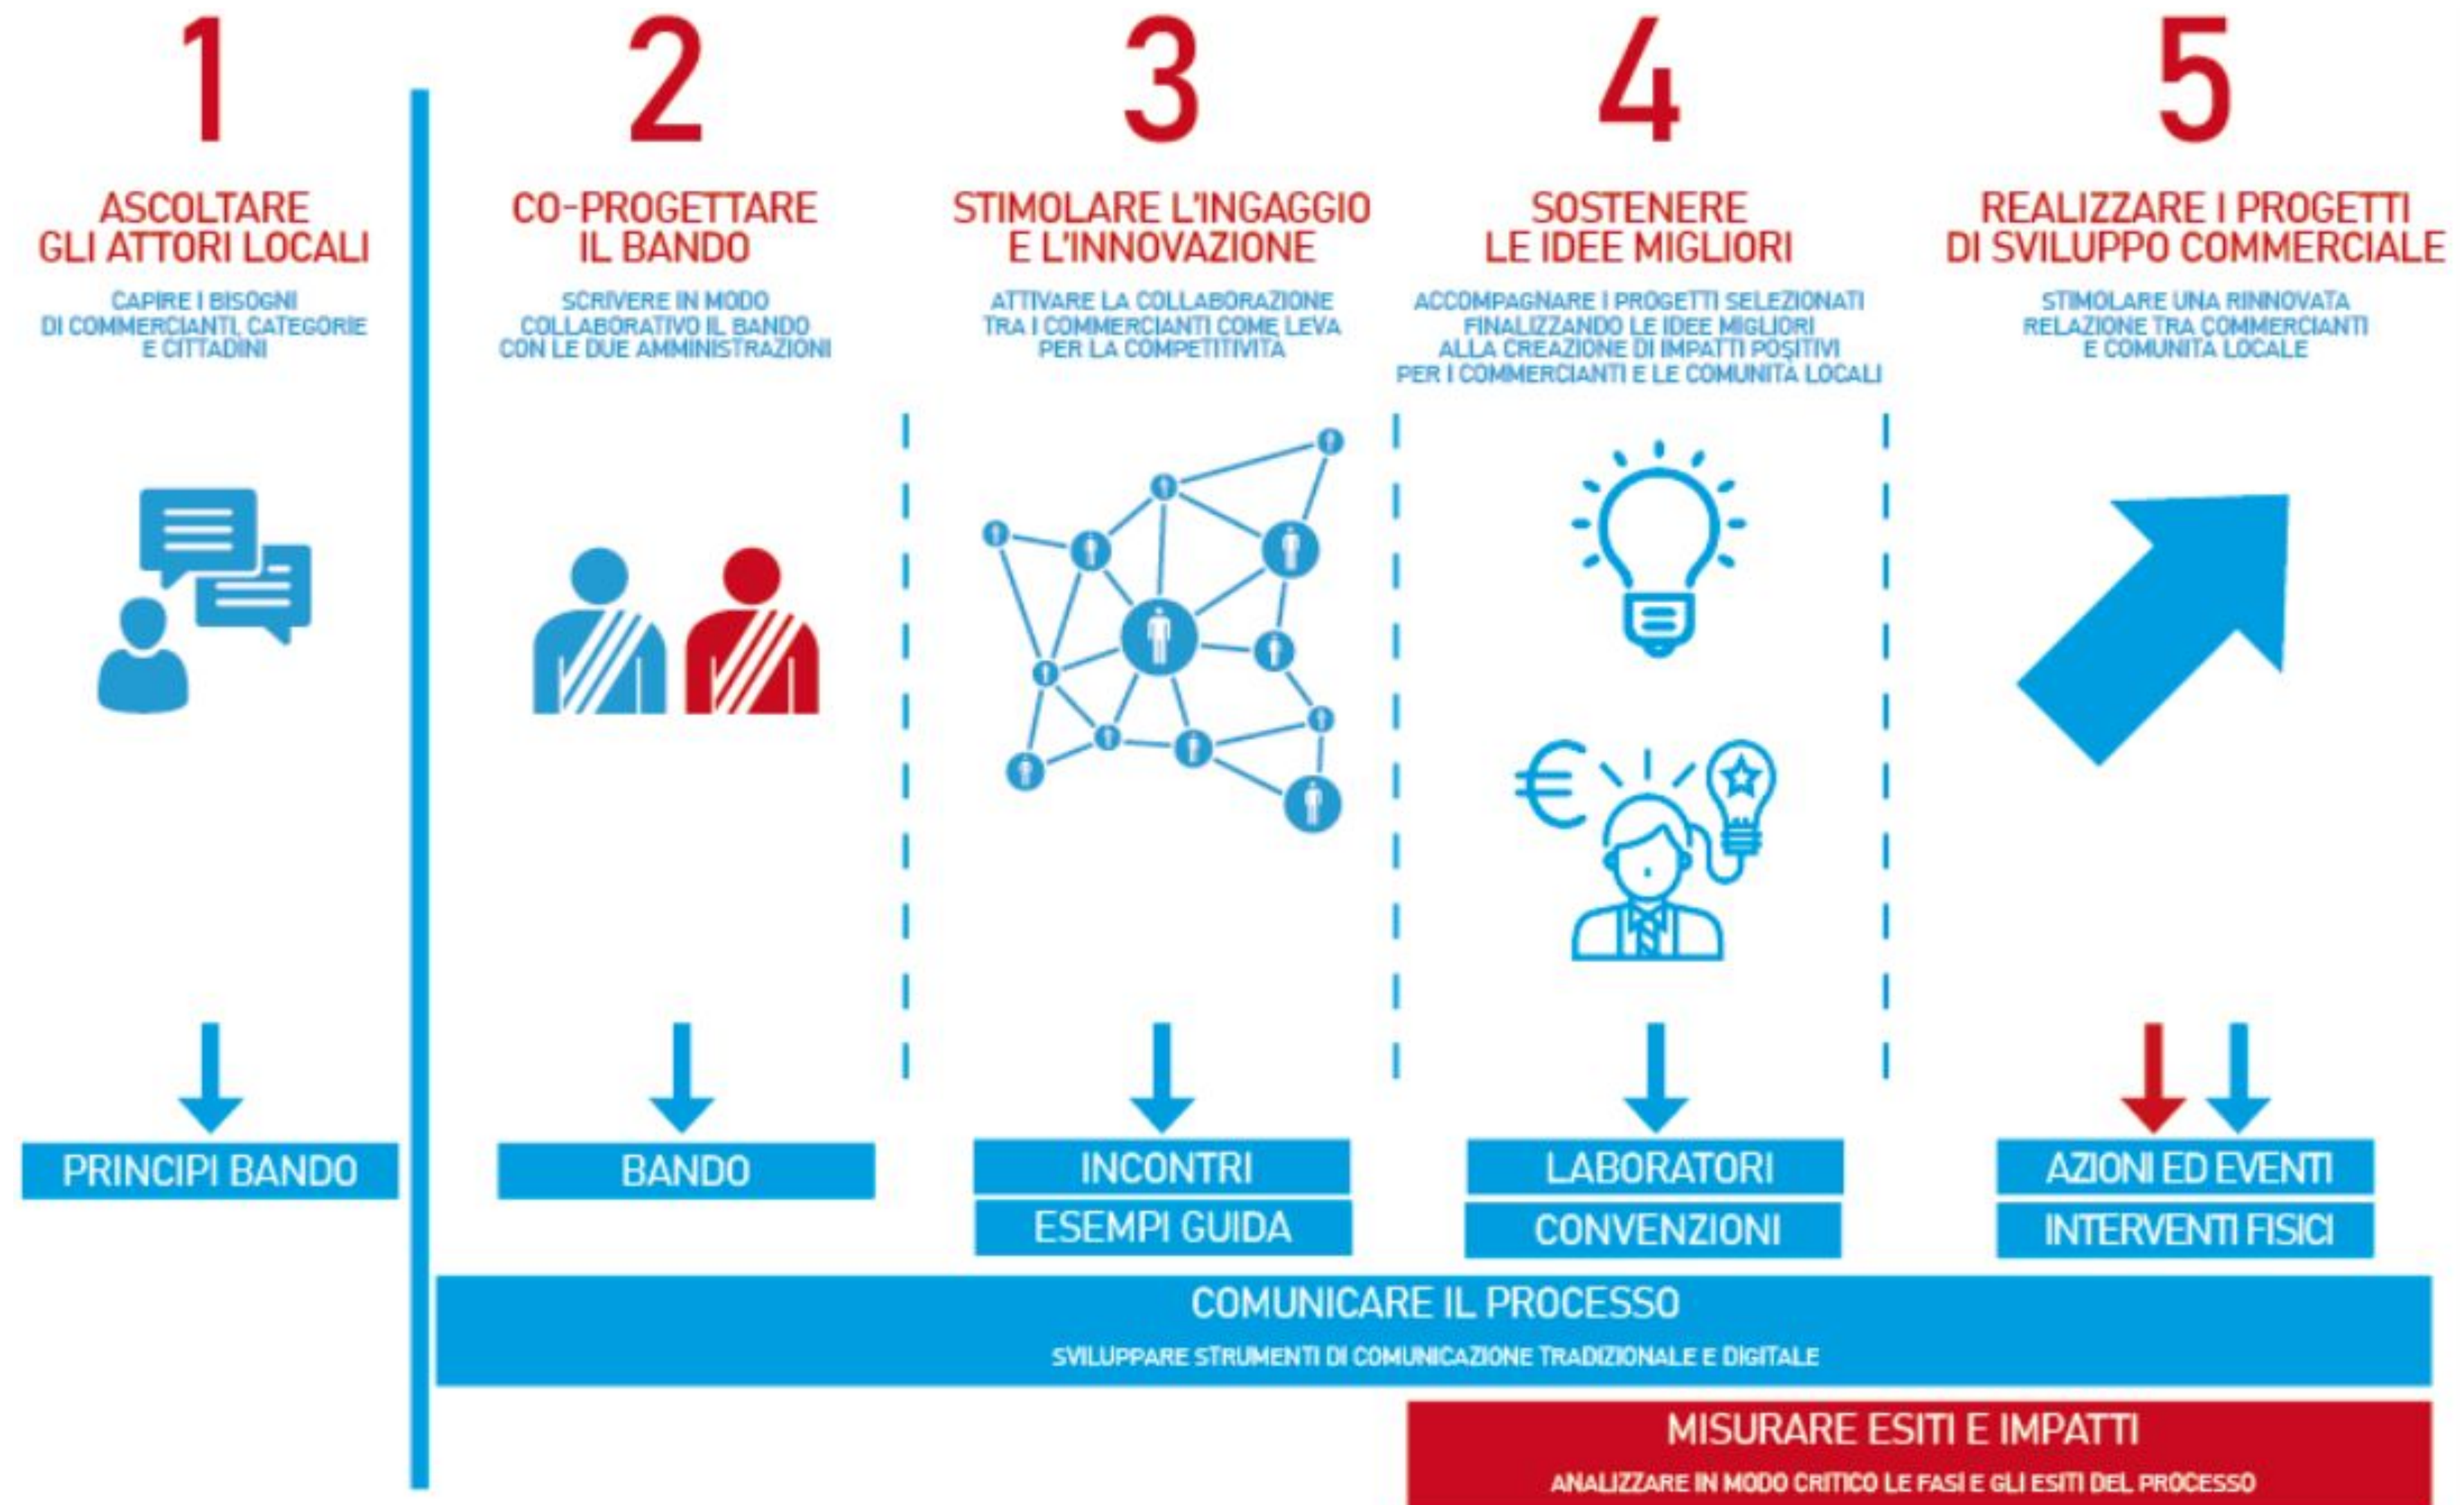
1
ASCOLTARE GLI ATTORI LOCALI
CAPIRE I BISOGNI DI COMMERCIANTI, CATEGORIE E CITTADINI

2
CO-PROGETTARE IL BANDO
SCRIVERE IN MODO COLLABORATIVO IL BANDO CON LE DUE AMMINISTRAZIONI

3
STIMOLARE L'INGAGGIO E L'INNOVAZIONE
ATTIVARE LA COLLABORAZIONE TRA I COMMERCIANTI COME LEVA PER LA COMPETITIVITÀ

4
SOSTENERE LE IDEE MIGLIORI
ACCOMPAGNARE I PROGETTI SELEZIONATI FINALIZZANDO LE IDEE MIGLIORI ALLA CREAZIONE DI IMPATTI POSITIVI PER I COMMERCIANTI E LE COMUNITÀ LOCALI

5
REALIZZARE I PROGETTI DI SVILUPPO COMMERCIALE
STIMOLARE UNA RINNOVATA RELAZIONE TRA COMMERCIANTI E COMUNITÀ LOCALE

€

PRINCIPI BANDO
BANDO
INCONTRI
ESEMPI GUIDA
LABORATORI
CONVENZIONI
AZIONI ED EVENTI
INTERVENTI FISICI

COMUNICARE IL PROCESSO
SVILUPPARE STRUMENTI DI COMUNICAZIONE TRADIZIONALE E DIGITALE

MISURARE ESITI E IMPATTI
ANALIZZARE IN MODO CRITICO LE FASI E GLI ESITI DEL PROCESSO